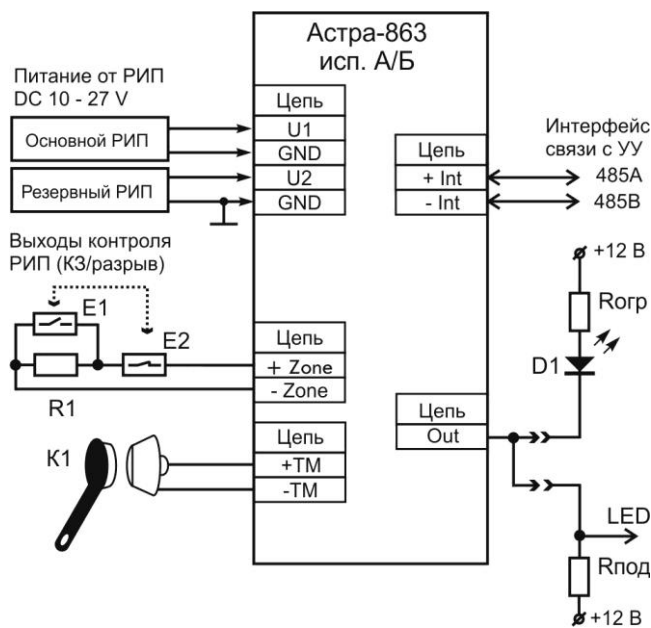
Астра-863
исп. А/Б

Питание от РИП
DC 10 - 27 V

Основной РИП

Резервный РИП

| Цепь |
|---|
| U1 |
| GND |
| U2 |
| GND |

Интерфейс
связи с УУ

| Цепь |
|---|
| + Int |
| - Int |

485A
485B

Выходы контроля
РИП (КЗ/разрыв)

E1
E2
R1

| Цепь |
|---|
| + Zone |
| - Zone |

+12 В
Rогр
D1

| Цепь |
|---|
| Out |

K1

| Цепь |
|---|
| +TM |
| -TM |

LED
Rпод
+12 В